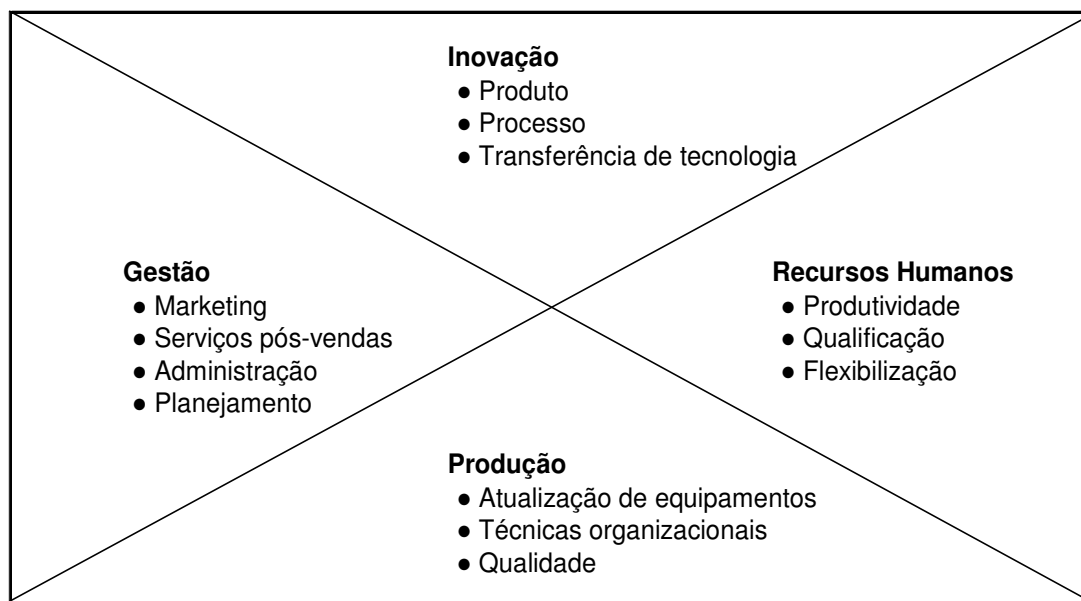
**Inovação**
- Produto
- Processo
- Transferência de tecnologia

**Gestão**
- Marketing
- Serviços pós-vendas
- Administração
- Planejamento

**Recursos Humanos**
- Produtividade
- Qualificação
- Flexibilização

**Produção**
- Atualização de equipamentos
- Técnicas organizacionais
- Qualidade